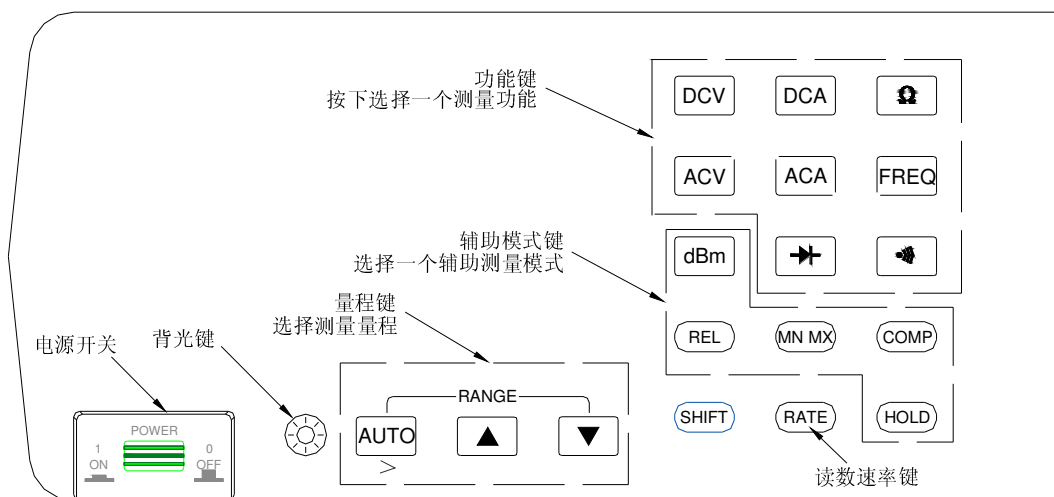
功能键
按下选择一个测量功能

DCV
DCA
Ω
ACV
ACA
FREQ

辅助模式键
选择一个辅助测量模式

dBm

量程键
选择测量量程

REL
MN MX
COMP

电源开关
背光键

RANGE

POWER
1
ON
0
OFF

AUTO
>
▲
▼

SHIFT
RATE
HOLD

读数速率键